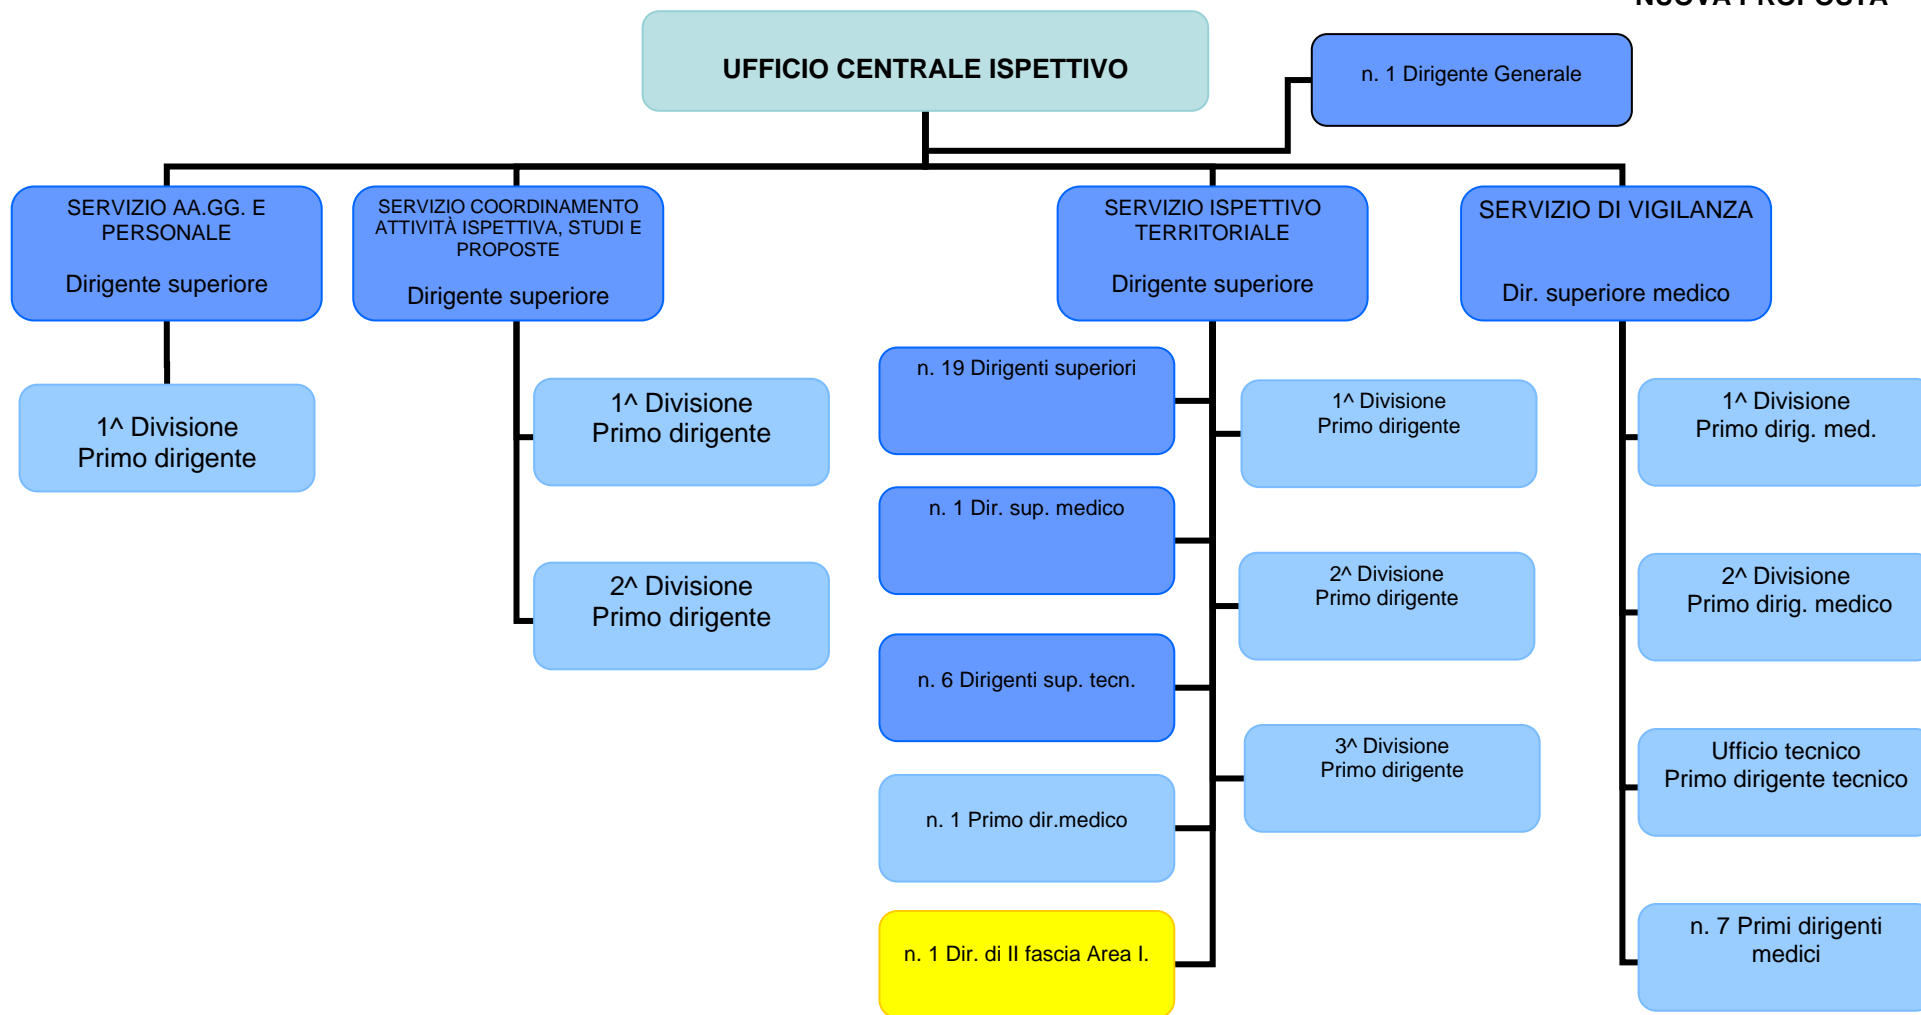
NUOVA PROPOSTA

UFFICIO CENTRALE ISPETTIVO

n. 1 Dirigente Generale

SERVIZIO AA.GG. E PERSONALE

Dirigente superiore

SERVIZIO COORDINAMENTO ATTIVITÀ ISPETTIVA, STUDI E PROPOSTE

Dirigente superiore

SERVIZIO ISPETTIVO TERRITORIALE

Dirigente superiore

SERVIZIO DI VIGILANZA

Dir. superiore medico

1^ Divisione
Primo dirigente

1^ Divisione
Primo dirigente

2^ Divisione
Primo dirigente

n. 19 Dirigenti superiori

n. 1 Dir. sup. medico

n. 6 Dirigenti sup. tecn.

n. 1 Primo dir.medico

n. 1 Dir. di II fascia Area I.

1^ Divisione
Primo dirigente

2^ Divisione
Primo dirigente

3^ Divisione
Primo dirigente

1^ Divisione
Primo dirig. med.

2^ Divisione
Primo dirig. medico

Ufficio tecnico
Primo dirigente tecnico

n. 7 Primi dirigenti medici